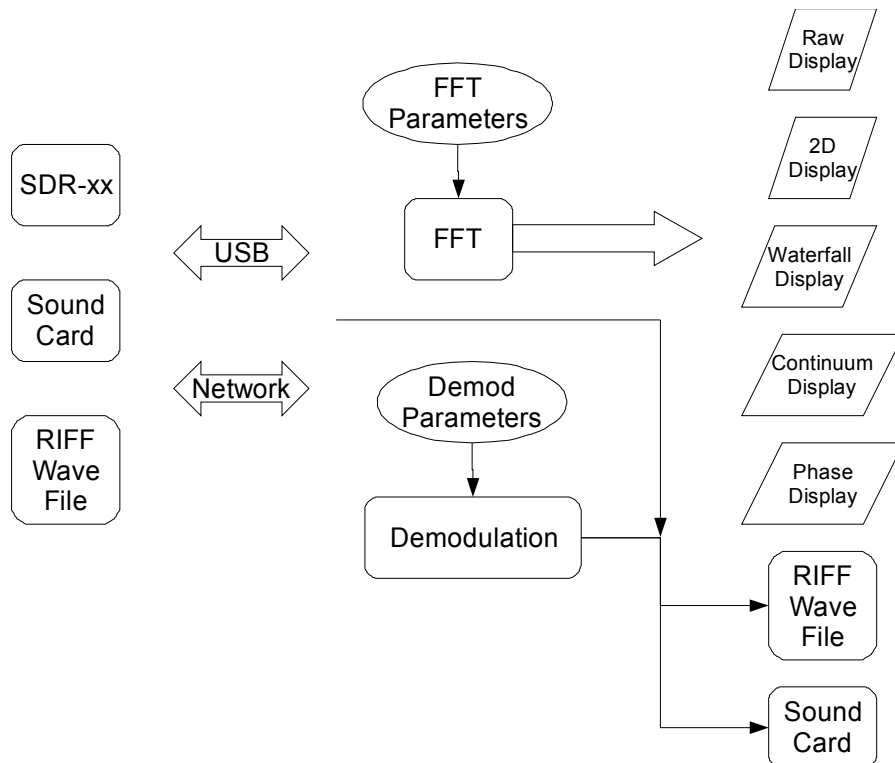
SDR-xx

Sound Card

RIFF Wave File

USB

Network

FFT Parameters

FFT

Demod Parameters

Demodulation

Raw Display

2D Display

Waterfall Display

Continuum Display

Phase Display

RIFF Wave File

Sound Card